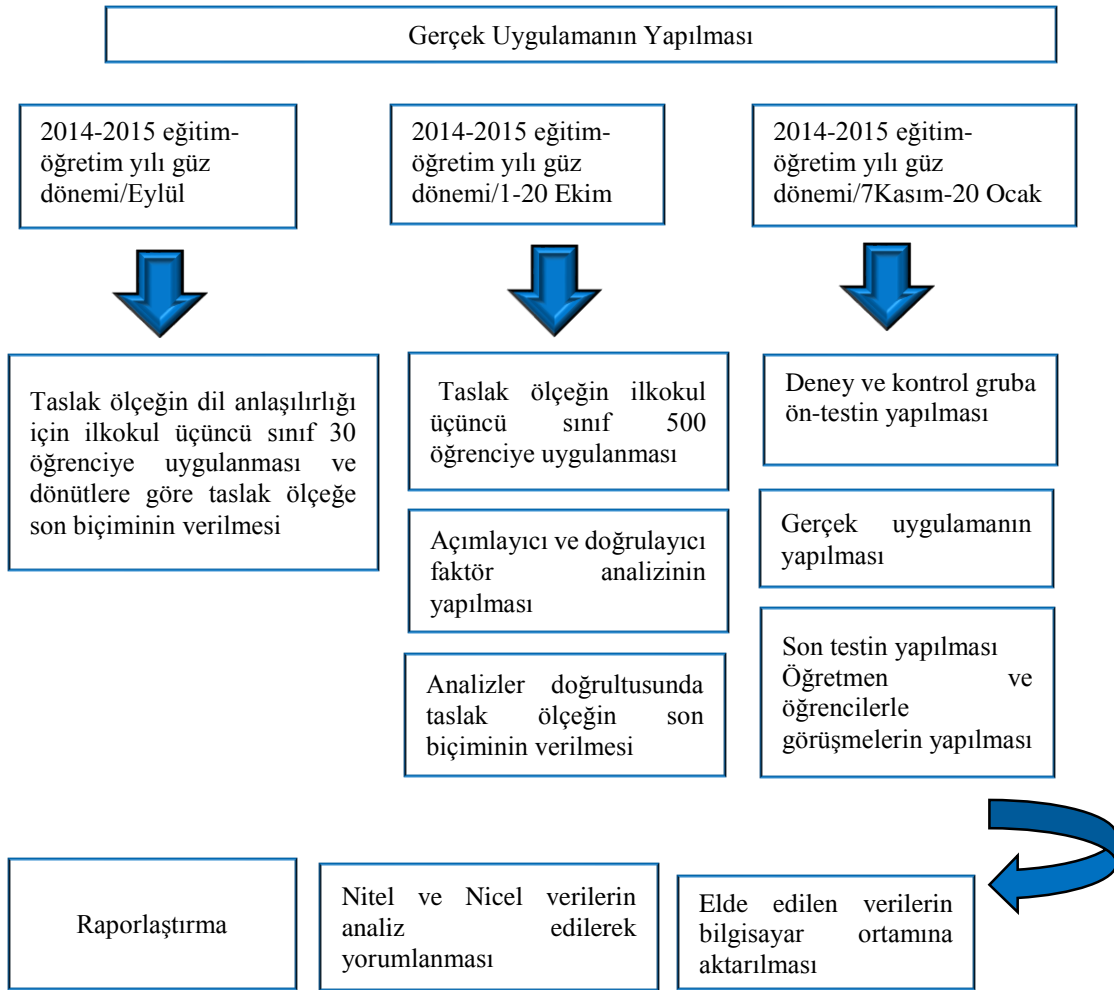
Gerçek Uygulamanın Yapılması

2014-2015 eğitim-öğretim yılı güz dönemi/Eylül

Taslak ölçeğin dil anlaşılırlığı için ilkokul üçüncü sınıf 30 öğrenciye uygulanması ve dönütlere göre taslak ölçeğe son biçiminin verilmesi

2014-2015 eğitim-öğretim yılı güz dönemi/1-20 Ekim

Taslak ölçeğin ilkokul üçüncü sınıf 500 öğrenciye uygulanması

Açımlayıcı ve doğrulayıcı faktör analizinin yapılması

Analizler doğrultusunda taslak ölçeğin son biçiminin verilmesi

2014-2015 eğitim-öğretim yılı güz dönemi/7Kasım-20 Ocak

Deney ve kontrol gruba ön-testin yapılması

Gerçek uygulamanın yapılması

Son testin yapılması Öğretmen ve öğrencilerle görüşmelerin yapılması

Raporlaştırma

Nitel ve Nicel verilerin analiz edilerek yorumlanması

Elde edilen verilerin bilgisayar ortamına aktarılması